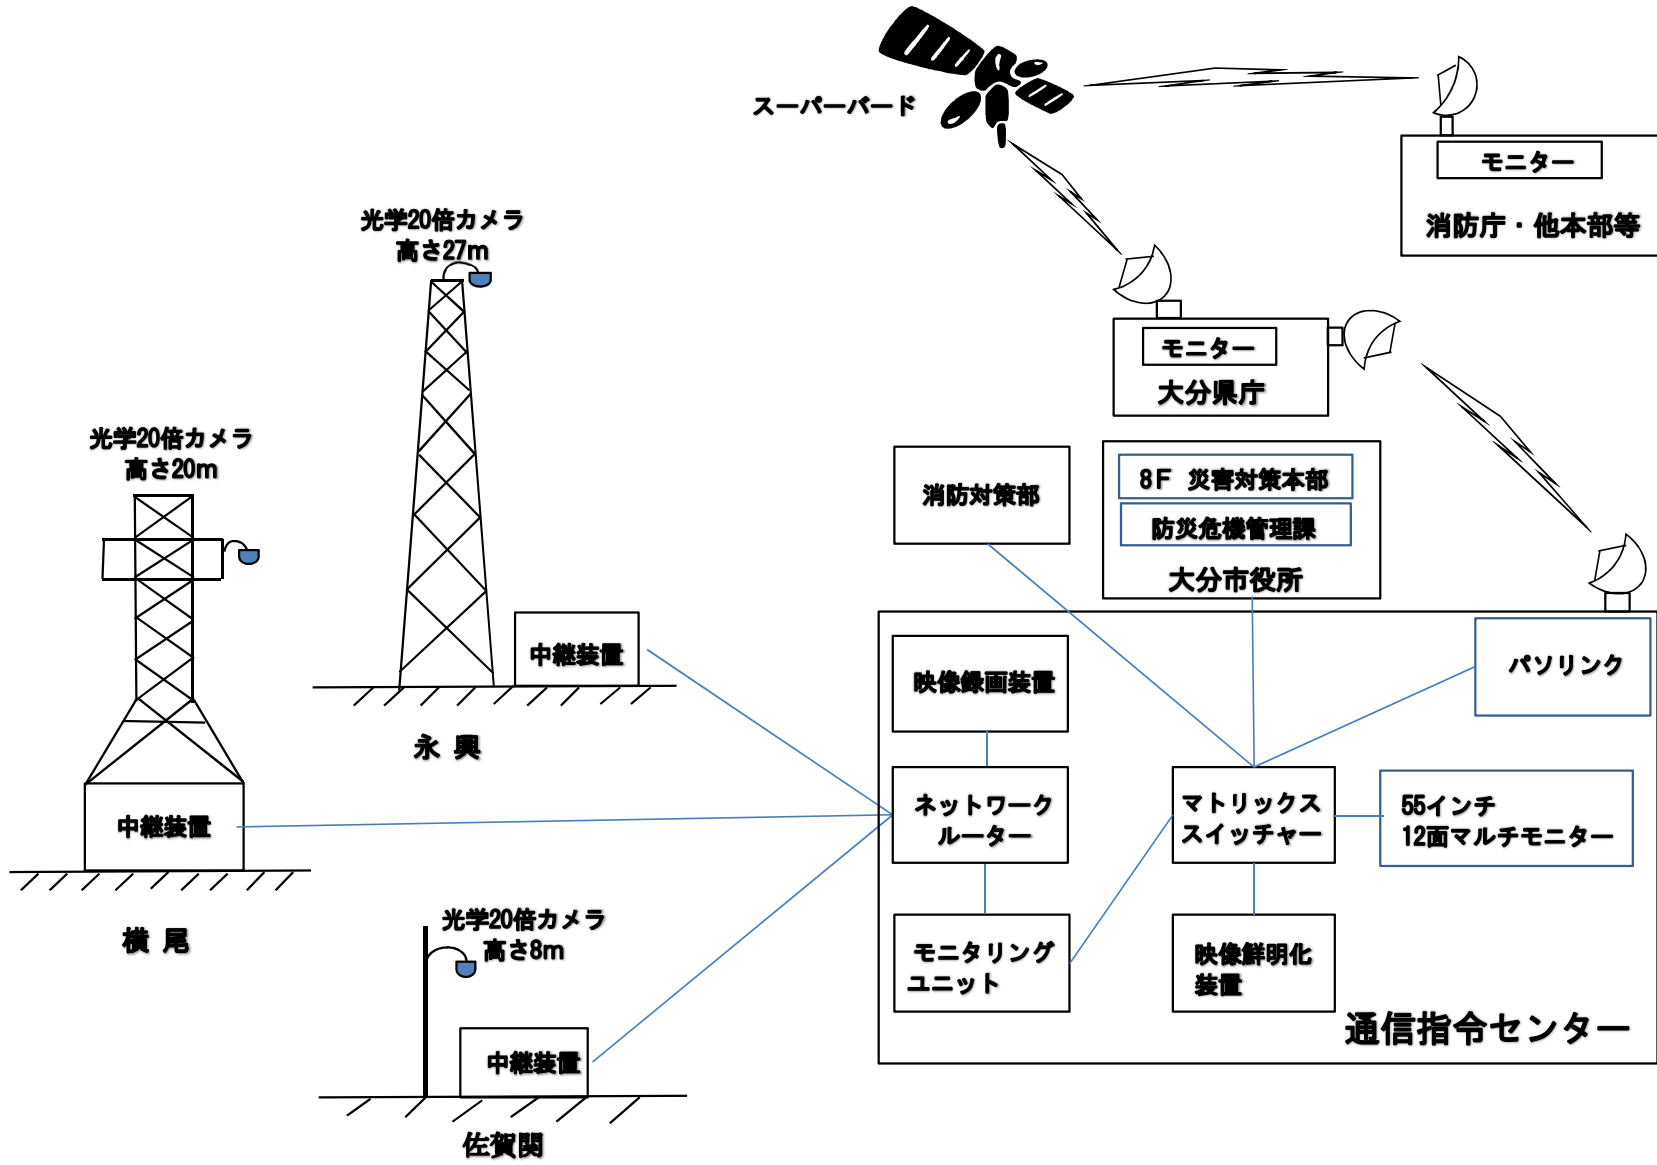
スーパーバード

モニター

消防庁・他本部等

光学20倍カメラ
高さ27m

モニター
大分県庁

光学20倍カメラ
高さ20m

消防対策部

8F 災害対策本部
防災危機管理課
大分市役所

中継装置

永 興

映像録画装置

パソリンク

中継装置

ネットワーク
ルーター

マトリックス
スイッチャー

55インチ
12面マルチモニター

横 尾

光学20倍カメラ
高さ8m

モニタリング
ユニット

映像鮮明化
装置

通信指令センター

中継装置

佐賀関